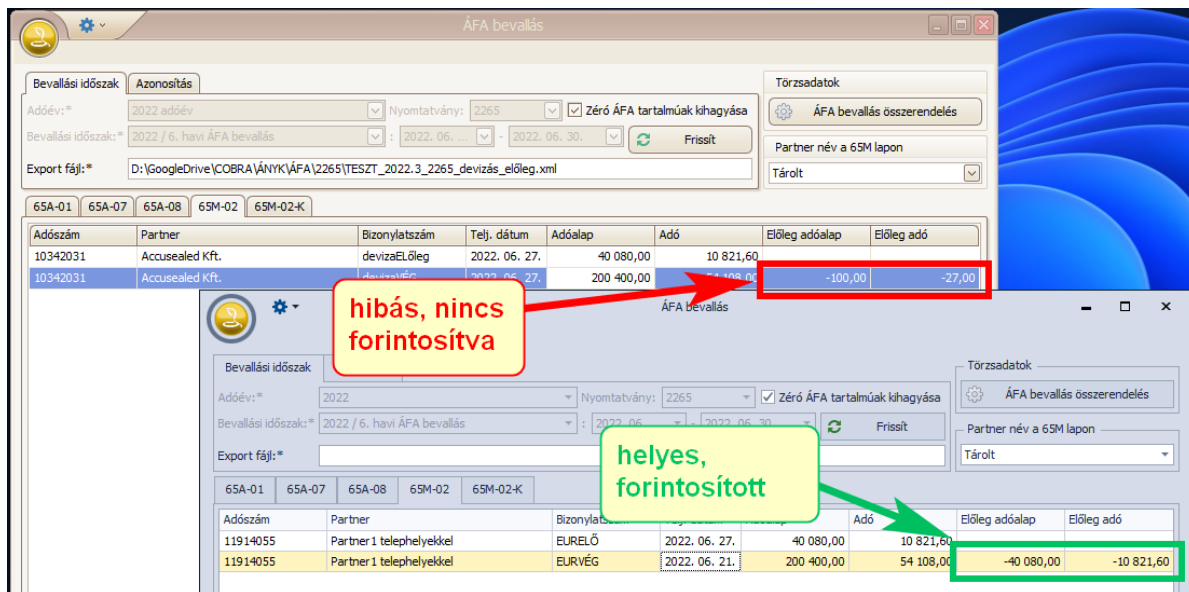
ÁFA bevallás

Bevallási időszak | Azonosítás

Adóév:* 2022 adóév | Nyomtatvány: 2265 | Zéró ÁFA tartalmúak kihagyása
Bevallási időszak:* 2022 / 6. havi ÁFA bevallás | : 2022. 06. ... - 2022. 06. 30. | Frissít
Export fájl:* D:\GoogleDrive\COBRA\ÁNYK\ÁFA\2265\TESZT_2022.3_2265_devizás_előleg.xml

Törzsadatok
ÁFA bevallás összerendelés
Partner név a 65M lapon
Tárolt

65A-01 | 65A-07 | 65A-08 | 65M-02 | 65M-02-K

| Adószám | Partner | Bizonylatszám | Telj. dátum | Adóalap | Adó | Előleg adóalap | Előleg adó |
|---|---|---|---|---|---|---|---|
| 10342031 | Accusealed Kft. | devizaELőleg | 2022. 06. 27. | 40 080,00 | 10 821,60 | | |
| 10342031 | Accusealed Kft. | devizaVÉG | 2022. 06. 27. | 200 400,00 | 54 108,00 | -100,00 | -27,00 |

hibás, nincs forintosítva

ÁFA bevallás

Bevallási időszak

Adóév:* 2022 | Nyomtatvány: 2265 | Zéró ÁFA tartalmúak kihagyása
Bevallási időszak:* 2022 / 6. havi ÁFA bevallás | : 2022. 06. ... - 2022. 06. 30. | Frissít
Export fájl:*

Törzsadatok
ÁFA bevallás összerendelés
Partner név a 65M lapon
Tárolt

helyes, forintosított

65A-01 | 65A-07 | 65A-08 | 65M-02 | 65M-02-K

| Adószám | Partner | Bizonylatszám | Telj. dátum | Adóalap | Adó | Előleg adóalap | Előleg adó |
|---|---|---|---|---|---|---|---|
| 11914055 | Partner 1 telephelyekkel | EURELŐ | 2022. 06. 27. | 40 080,00 | 10 821,60 | | |
| 11914055 | Partner 1 telephelyekkel | EURVÉG | 2022. 06. 21. | 200 400,00 | 54 108,00 | -40 080,00 | -10 821,60 |